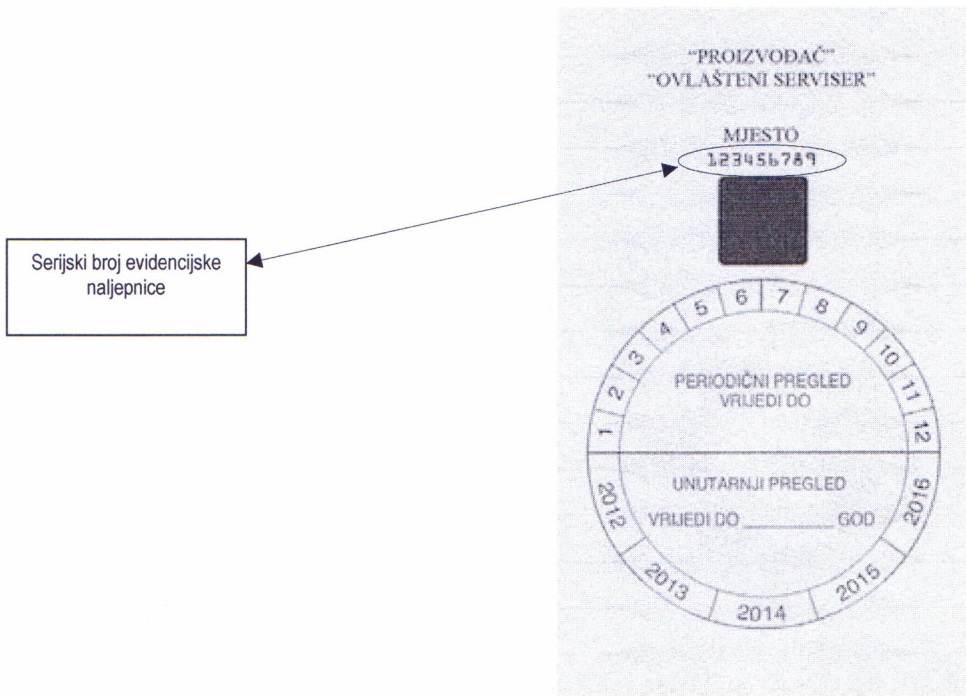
Serijski broj evidencijske naljepnice

"PROIZVOĐAČ"
"OVLAŠTENI SERVISER"

MJESTO
123456789

1 2 3 4 5 6 7 8 9 10 11 12

PERIODIČNI PREGLED
VRIJEDI DO

UNUTARNJI PREGLED
VRIJEDI DO _________ GOD

2012 2013 2014 2015 2016